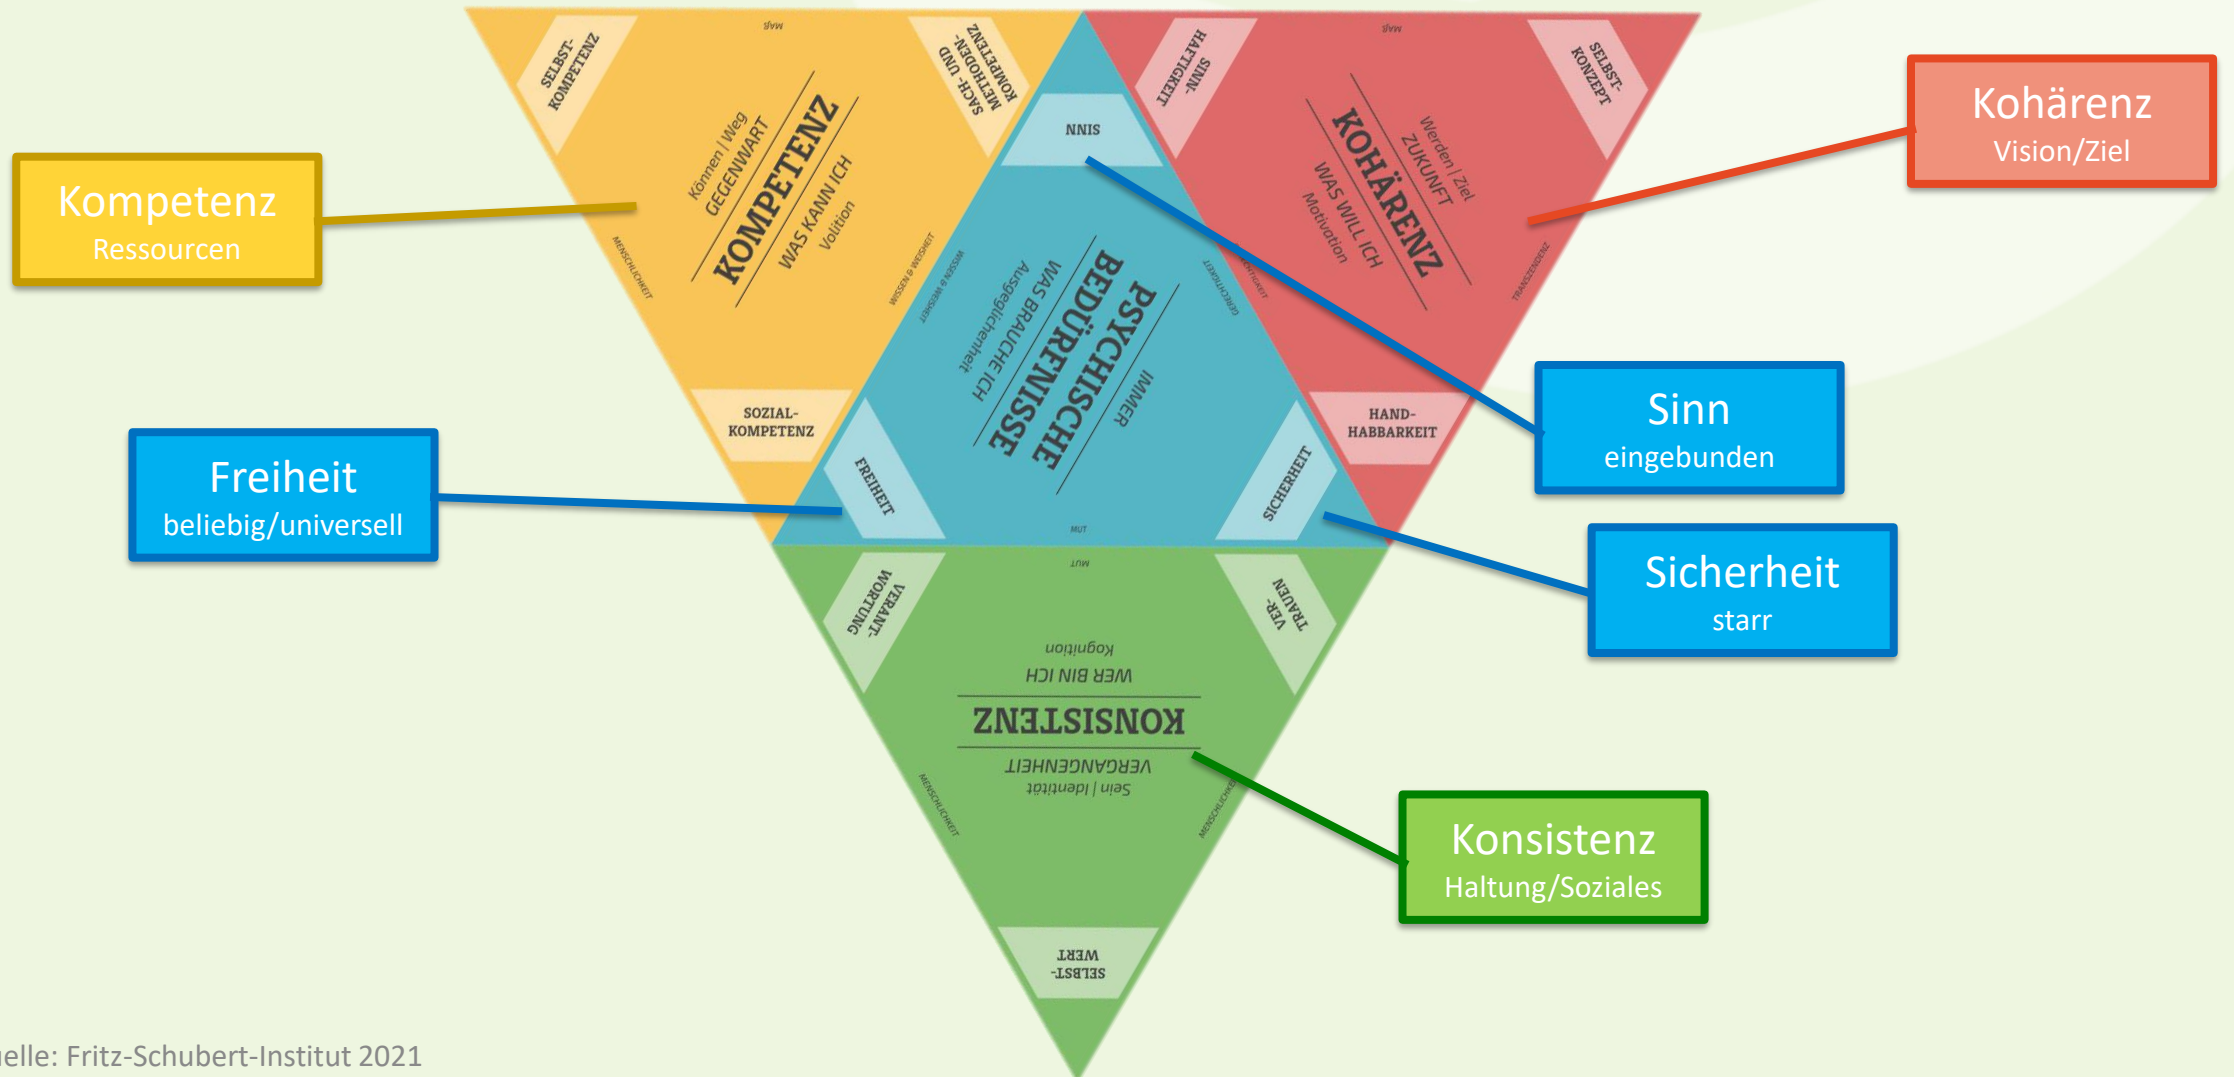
SELBST-KOMPETENZ

MAß

SACH- UND METHODEN-KOMPETENZ

Können | Weg
GEGENWART
KOMPETENZ
WAS KANN ICH
Volition

MENSCHLICHKEIT

WISSEN & WEISHEIT

SOZIAL-KOMPETENZ

SINN

PSYCHISCHE BEDÜRFNISSE
IMMER
WAS BRAUCHE ICH
Ausgeglichenheit

WISSEN & WEISHEIT

GERECHTIGKEIT

FREIHEIT

SICHERHEIT

MUT

SINN-HAFTIGKEIT

MAß

SELBST-KONZEPT

Werden | Ziel
ZUKUNFT
KOHÄRENZ
WAS WILL ICH
Motivation

GERECHTIGKEIT

TRANSZENDENZ

HAND-HABBARKEIT

MUT

VERANT-WORTUNG

VER-TRAUEN

Kognition
WER BIN ICH
KONSISTENZ
VERGANGENHEIT
Sein | Identität

MENSCHLICHKEIT

MENSCHLICHKEIT

SELBST-WERT

Kompetenz
Ressourcen

Kohärenz
Vision/Ziel

Sinn
eingebunden

Freiheit
beliebig/universell

Sicherheit
starr

Konsistenz
Haltung/Soziales

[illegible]elle: Fritz-Schubert-Institut 2021